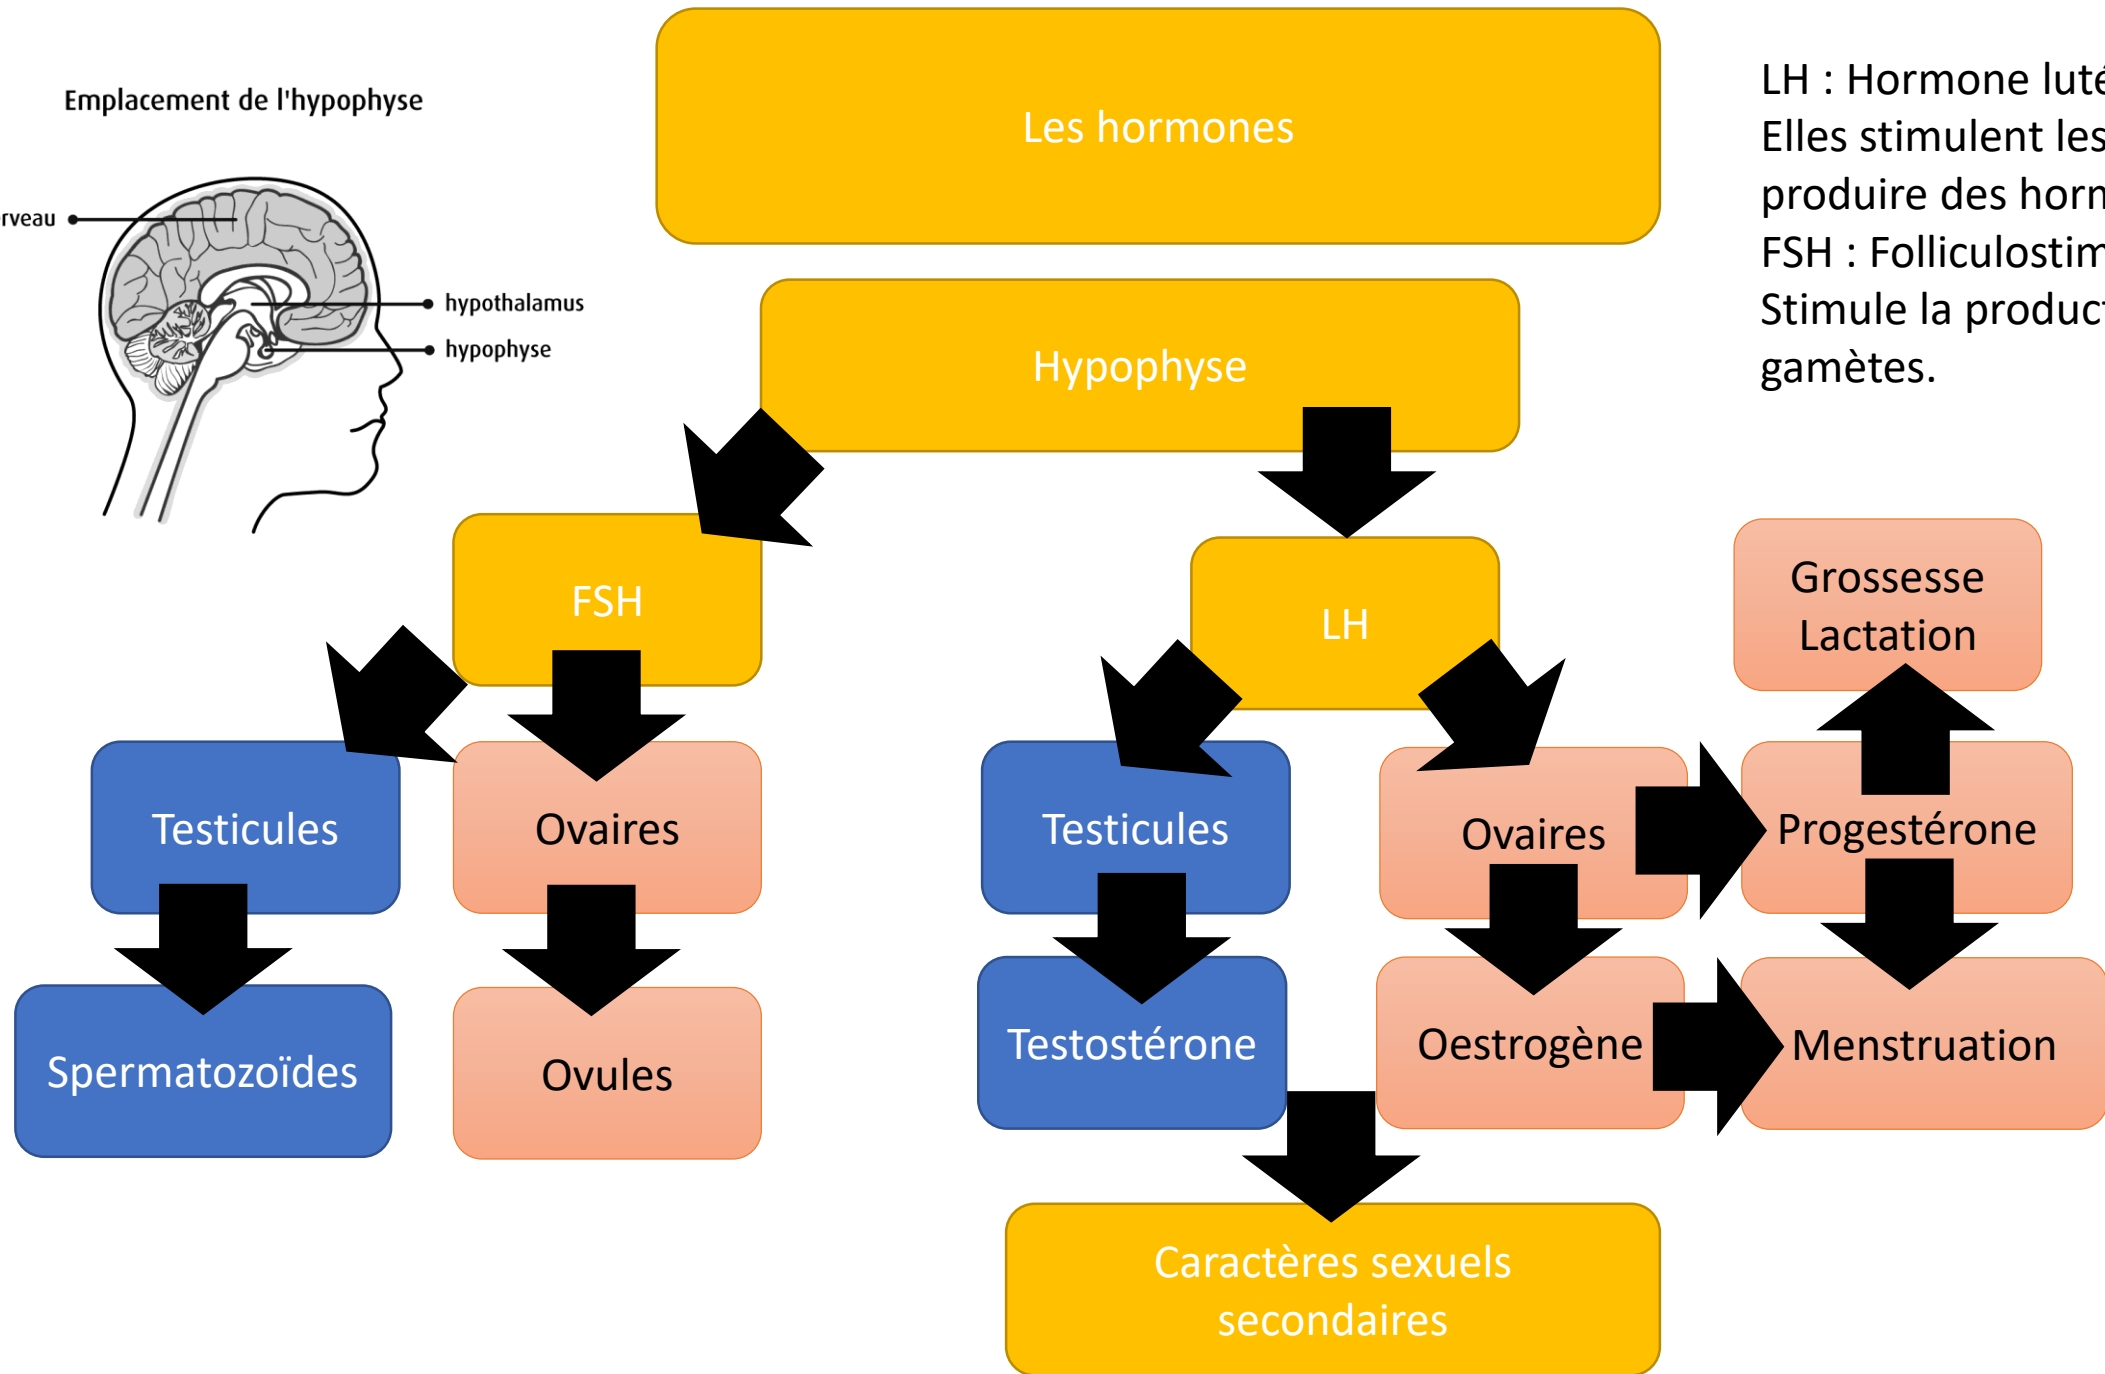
Emplacement de l'hypophyse

rveau

hypothalamus

hypophyse

Les hormones

LH : Hormone luté
Elles stimulent les
produire des horn
FSH : Folliculostim
Stimule la produc
gamètes.

Hypophyse

FSH

LH

Grossesse
Lactation

Testicules

Ovaires

Testicules

Ovaires

Progestérone

Spermatozoïdes

Ovules

Testostérone

Oestrogène

Menstruation

Caractères sexuels secondaires